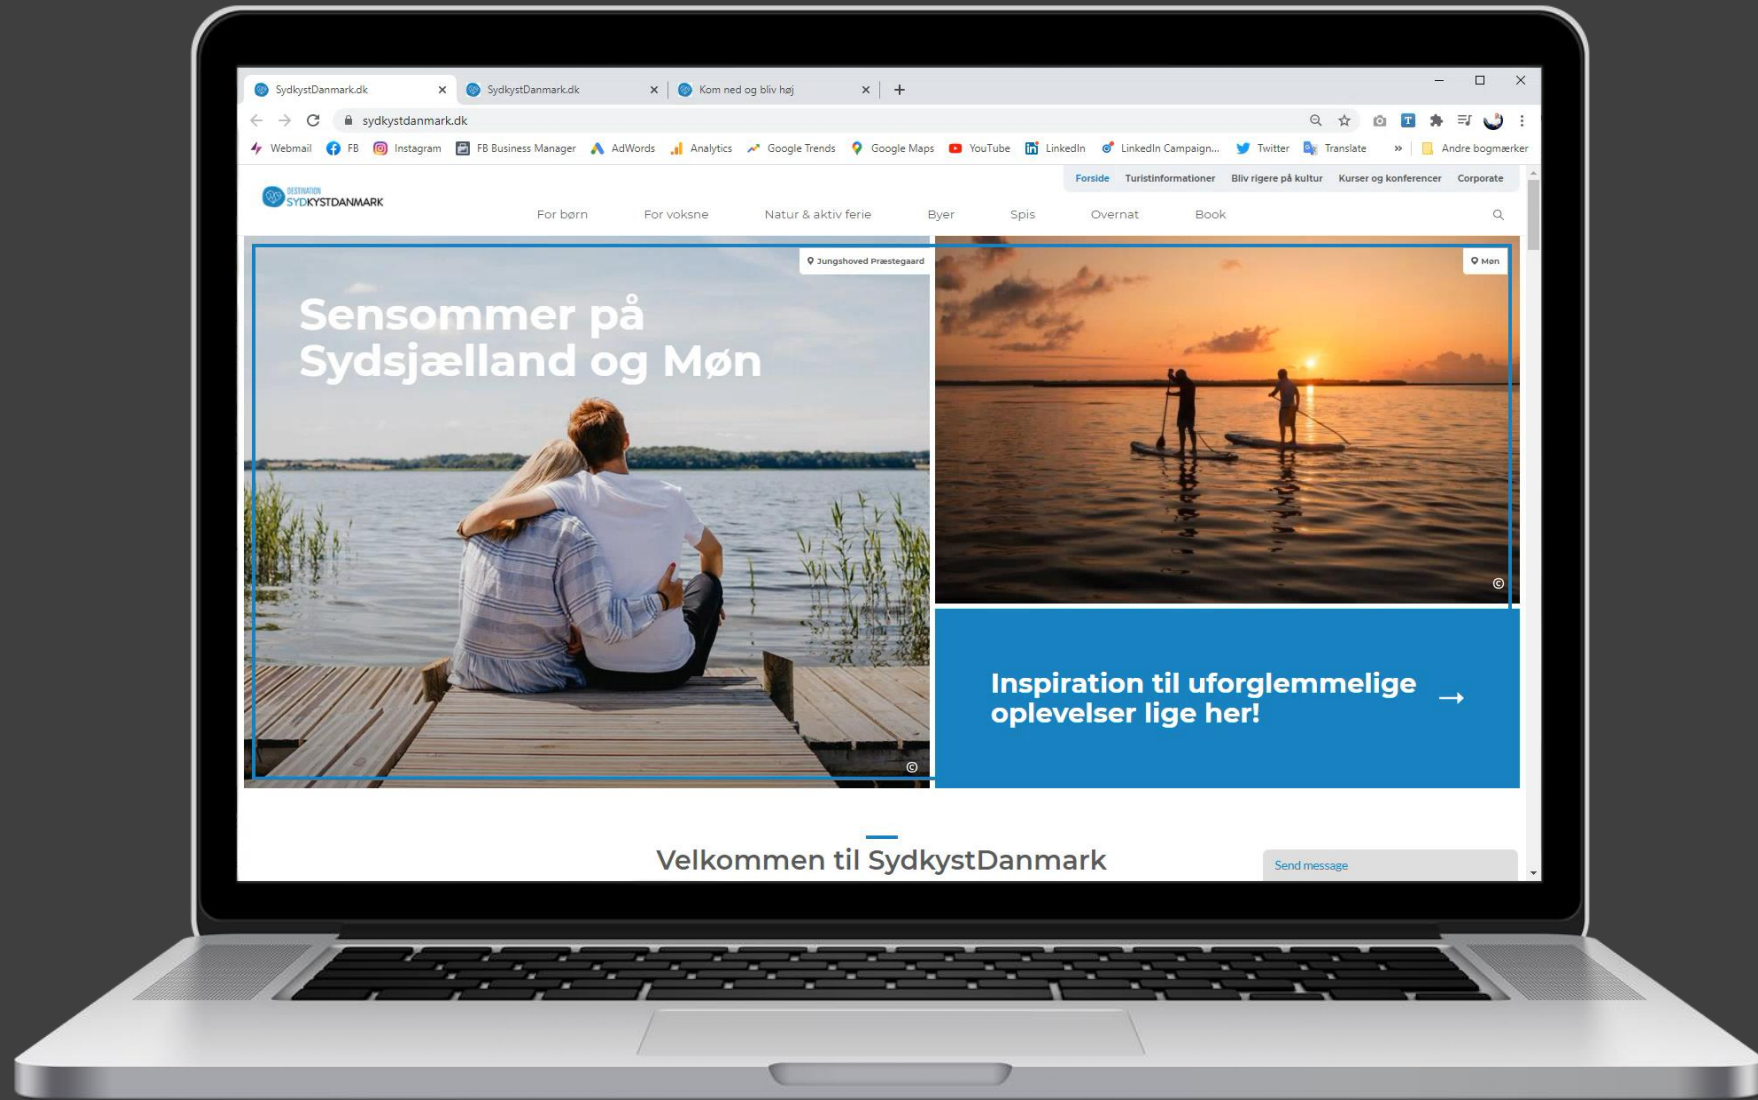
SydkystDanmark.dk
SydkystDanmark.dk
Kom ned og bliv høj
sydkystdanmark.dk
Webmail FB Instagram FB Business Manager AdWords Analytics Google Trends Google Maps YouTube LinkedIn LinkedIn Campaign... Twitter Translate » Andre bogmærker

Forside Turistinformationer Bliv rigere på kultur Kurser og konferencer Corporate

DESTINATION SYDKYSTDANMARK

For børn For voksne Natur & aktiv ferie Byer Spis Overnat Book

Jungshoved Præstegaard

Sensommer på Sydsjælland og Møn

Møn

Inspiration til uforglemmelige oplevelser lige her! →

Velkommen til SydkystDanmark

Send message